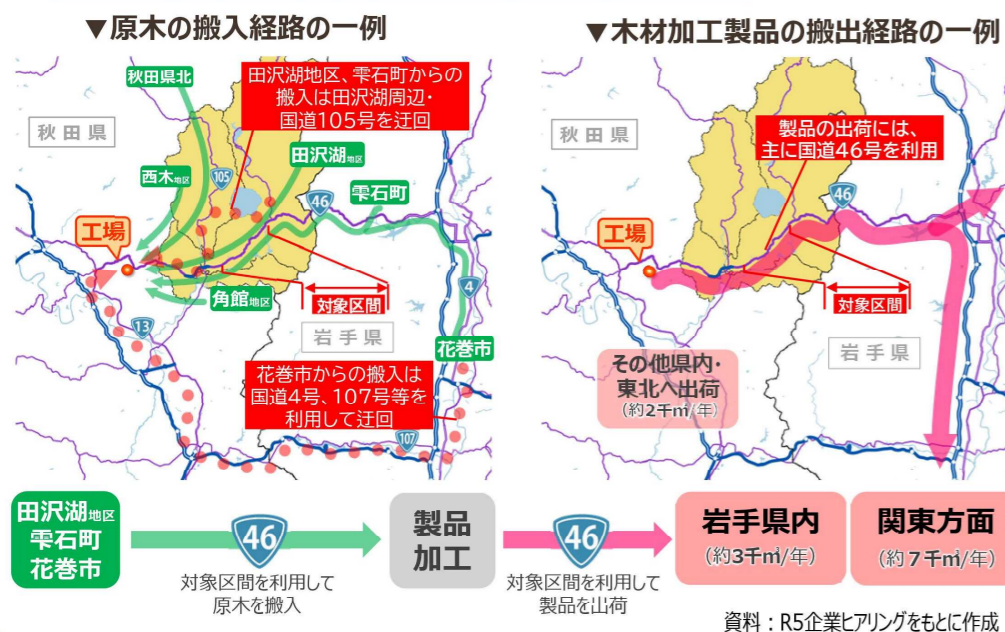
▼原木の搬入経路の一例

秋田県北

田沢湖地区、雫石町からの搬入は田沢湖周辺・国道105号を迂回

秋田県

西木地区

105

田沢湖地区

46

雫石町

工場

角館地区

対象区間

13

4

岩手県

花巻市

花巻市からの搬入は国道4号、107号等を利用して迂回

107

▼木材加工製品の搬出経路の一例

秋田県

製品の出荷には、主に国道46号を利用

46

工場

対象区間

岩手県

その他県内・東北へ出荷
（約2千㎥/年）

田沢湖地区
雫石町
花巻市

46
対象区間を利用して原木を搬入

製品加工

46
対象区間を利用して製品を出荷

岩手県内
（約3千㎥/年）

関東方面
（約7千㎥/年）

資料：R5企業ヒアリングをもとに作成